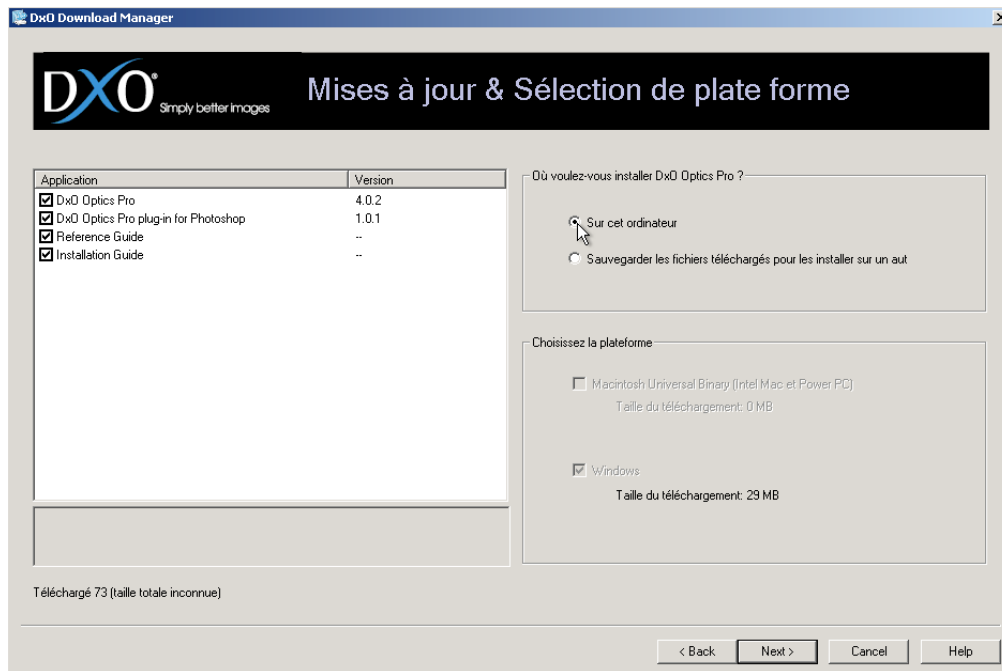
DxO Download Manager

DXO Simply better images

Mises à jour & Sélection de plate forme

| Application | Version |
|---|---|
| DxO Optics Pro | 4.0.2 |
| DxO Optics Pro plug-in for Photoshop | 1.0.1 |
| Reference Guide | -- |
| Installation Guide | -- |

Où voulez-vous installer DxO Optics Pro ?

Sur cet ordinateur

Sauvegarder les fichiers téléchargés pour les installer sur un aut

Choisissez la plateforme

Macintosh Universal Binary (Intel Mac et Power PC)

Taille du téléchargement: 0 MB

Windows

Taille du téléchargement: 29 MB

Téléchargé 73 (taille totale inconnue)

< Back
Next >
Cancel
Help